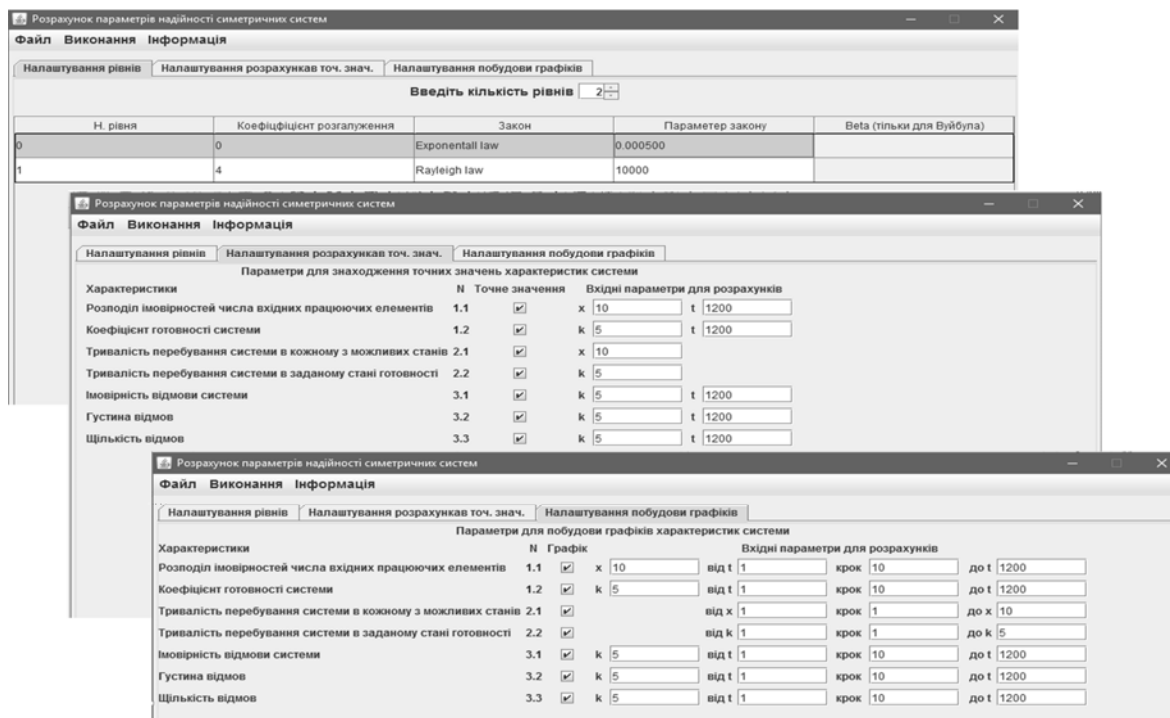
Розрахунок параметрів надійності симетричних систем

Файл Виконання Інформація

Налаштування рівнів | Налаштування розрахункав точ. знач. | Налаштування побудови графіків

Введіть кількість рівнів 2

| Н. рівня | Коефіцієнт розгалуження | Закон | Параметер закону | Beta (тільки для Вуйбула) |
|---|---|---|---|---|
| 0 | 0 | Exponentall law | 0.000500 | |
| 1 | 4 | Rayleigh law | 10000 | |

Розрахунок параметрів надійності симетричних систем

Файл Виконання Інформація

Налаштування рівнів | Налаштування розрахункав точ. знач. | Налаштування побудови графіків

Параметри для знаходження точних значень характеристик системи

| Характеристики | N | Точне значення | Вхідні параметри для розрахунків | |
|---|---|---|---|---|
| Розподіл імовірностей числа вхідних працюючих елементів | 1.1 | ✔ | x 10 | t 1200 |
| Коефіцієнт готовності системи | 1.2 | ✔ | k 5 | t 1200 |
| Тривалість перебування системи в кожному з можливих станів | 2.1 | ✔ | x 10 | |
| Тривалість перебування системи в заданому стані готовності | 2.2 | ✔ | k 5 | |
| Імовірність відмови системи | 3.1 | ✔ | k 5 | t 1200 |
| Густина відмов | 3.2 | ✔ | k 5 | t 1200 |
| Щількість відмов | 3.3 | ✔ | k 5 | t 1200 |

Розрахунок параметрів надійності симетричних систем

Файл Виконання Інформація

Налаштування рівнів | Налаштування розрахункав точ. знач. | Налаштування побудови графіків

Параметри для побудови графіків характеристик системи

| Характеристики | N | Графік | | Вхідні параметри для розрахунків | | |
|---|---|---|---|---|---|---|
| Розподіл імовірностей числа вхідних працюючих елементів | 1.1 | ✔ | x 10 | від t 1 | крок 10 | до t 1200 |
| Коефіцієнт готовності системи | 1.2 | ✔ | k 5 | від t 1 | крок 10 | до t 1200 |
| Тривалість перебування системи в кожному з можливих станів | 2.1 | ✔ | | від x 1 | крок 1 | до x 10 |
| Тривалість перебування системи в заданому стані готовності | 2.2 | ✔ | | від k 1 | крок 1 | до k 5 |
| Імовірність відмови системи | 3.1 | ✔ | k 5 | від t 1 | крок 10 | до t 1200 |
| Густина відмов | 3.2 | ✔ | k 5 | від t 1 | крок 10 | до t 1200 |
| Щількість відмов | 3.3 | ✔ | k 5 | від t 1 | крок 10 | до t 1200 |